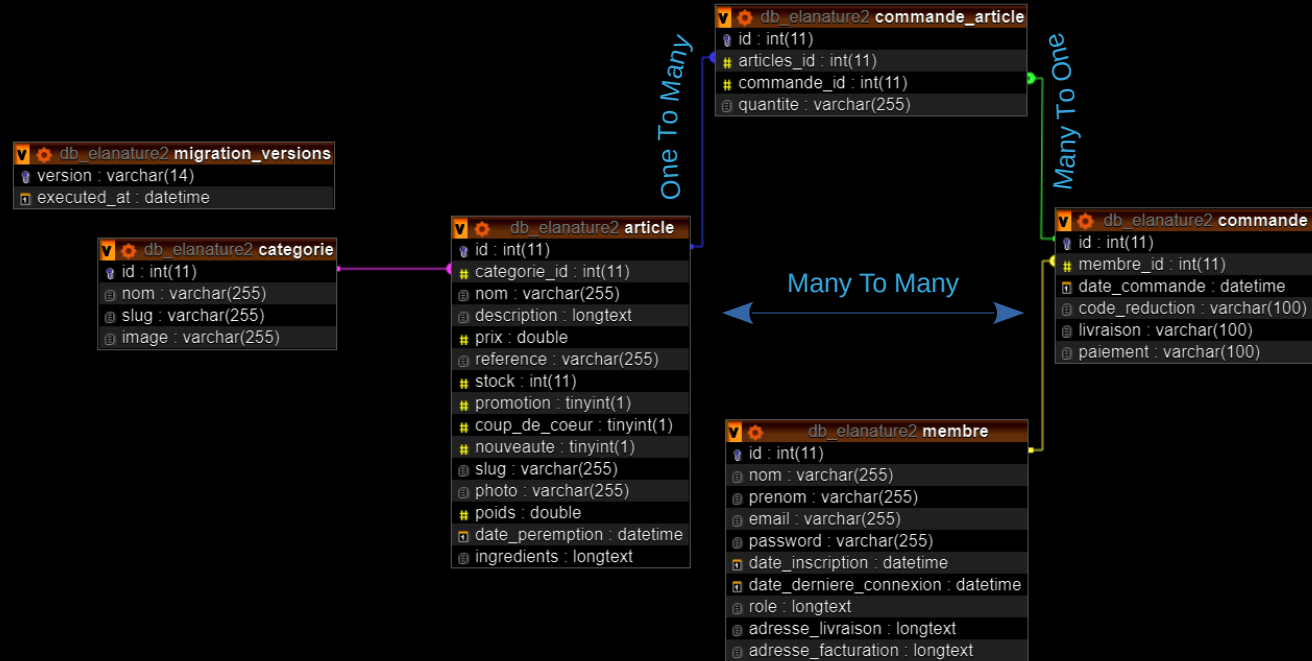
db_elanature2 commande_article
id : int(11)
articles_id : int(11)
commande_id : int(11)
quantite : varchar(255)

One To Many

Many To One

db_elanature2 migration_versions
version : varchar(14)
executed_at : datetime

db_elanature2 categorie
id : int(11)
nom : varchar(255)
slug : varchar(255)
image : varchar(255)

db_elanature2 article
id : int(11)
categorie_id : int(11)
nom : varchar(255)
description : longtext
prix : double
reference : varchar(255)
stock : int(11)
promotion : tinyint(1)
coup_de_coeur : tinyint(1)
nouveaute : tinyint(1)
slug : varchar(255)
photo : varchar(255)
poids : double
date_peremption : datetime
ingredients : longtext

Many To Many

db_elanature2 commande
id : int(11)
membre_id : int(11)
date_commande : datetime
code_reduction : varchar(100)
livraison : varchar(100)
paiement : varchar(100)

db_elanature2 membre
id : int(11)
nom : varchar(255)
prenom : varchar(255)
email : varchar(255)
password : varchar(255)
date_inscription : datetime
date_derniere_connexion : datetime
role : longtext
adresse_livraison : longtext
adresse_facturation : longtext